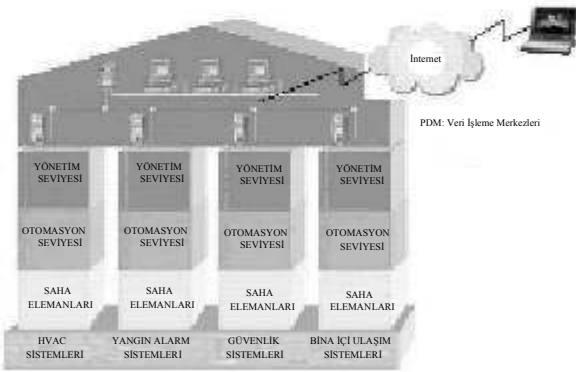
İnternet

PDM: Veri İşleme Merkezleri

YÖNETİM SEVİYESİ

YÖNETİM SEVİYESİ

YÖNETİM SEVİYESİ

YÖNETİM SEVİYESİ

OTOMASYON SEVİYESİ

OTOMASYON SEVİYESİ

OTOMASYON SEVİYESİ

OTOMASYON SEVİYESİ

SAHA ELEMANLARI

SAHA ELEMANLARI

SAHA ELEMANLARI

SAHA ELEMANLARI

HVAC SİSTEMLERİ

YANGIN ALARM SİSTEMLERİ

GÜVENLİK SİSTEMLERİ

BİNA İÇİ ULAŞIM SİSTEMLERİ